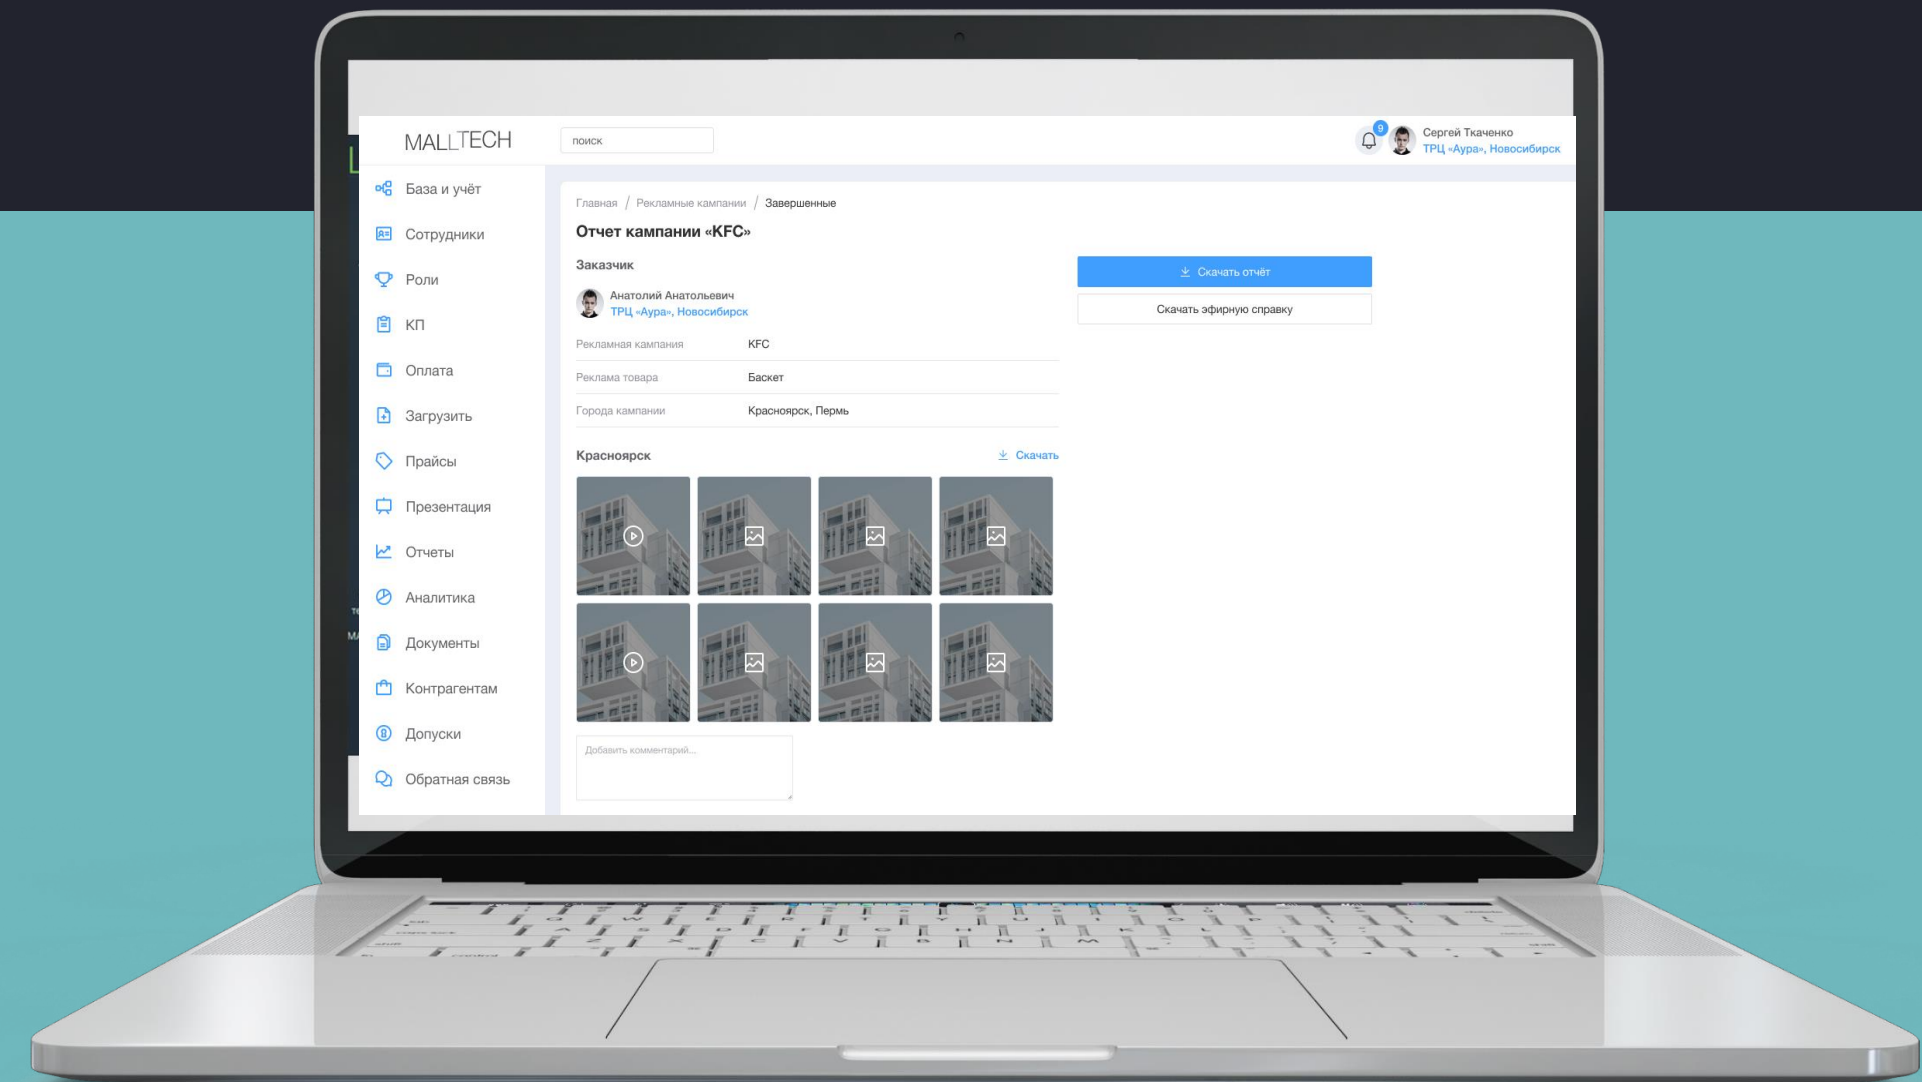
MALLTECH

поиск

9

Сергей Ткаченко
ТРЦ «Аура», Новосибирск

База и учёт
Сотрудники
Роли
КП
Оплата
Загрузить
Прайсы
Презентация
Отчеты
Аналитика
Документы
Контрагентам
Допуски
Обратная связь

Главная / Рекламные кампании / Завершенные

Отчет кампании «KFC»

Заказчик

Анатолий Анатольевич
ТРЦ «Аура», Новосибирск

| Рекламная кампания | KFC |
|---|---|
| Реклама товара | Баскет |
| Города кампании | Красноярск, Пермь |

Скачать отчёт

Скачать эфирную справку

Красноярск

Скачать

Добавить комментарий...